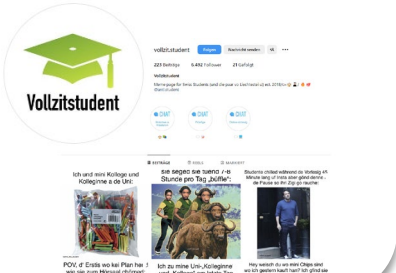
Vollzitstudent

vollzitstudent Folgen Nachricht senden ...

223 Beiträge 5.492 Follower 21 Gefolgt

Vollzitstudent

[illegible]

CHAT CHAT CHAT

BEITRÄGE REELS MARKIERT

Ich und mini Kollege und Kollegine a de Uni:

POV, d' Erstis wo kei Plan hei wie sie zum Hörsaal chömed:

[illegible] sie seged sie siend 7-8 Stunde pro Tag „büffle":

Ich zu mine Uni-Kollegine und -Kollegen am letzte Tag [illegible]

Studente chilled während de Vorlesig 45 Minute lang uf Insta aber gönd denn i de Pause so ihr Zigi go rauche:

Hey welech du wo mini Chips sind wo ich gestern kauft han? Ich gönd sie